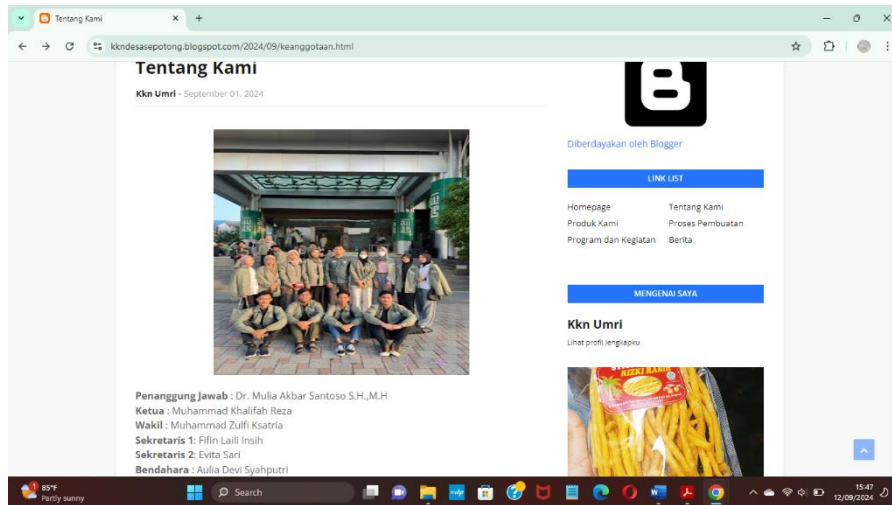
Tentang Kami

kkndesasepotong.blogspot.com/2024/09/keanggotaan.html

Tentang Kami

Kkn Umri - September 01, 2024

Penanggung Jawab : Dr. Mulia Akbar Santoso S.H.,M.H
Ketua : Muhammad Khalifah Reza
Wakil : Muhammad Zulfi Ksatria
Sekretaris 1: Fifin Laili Insih
Sekretaris 2: Evita Sari
Bendahara : Aulia Devi Syahputri

Diberdayakan oleh Blogger

LINK LIST

| Homepage | Tentang Kami |
|---|---|
| Produk Kami | Proses Pembuatan |
| Program dan Kegiatan | Berita |

MENGENAI SAYA

Kkn Umri

Lihat profil lengkapku

RIZKI

85°F
Partly sunny

Search

15:47
12/09/2024